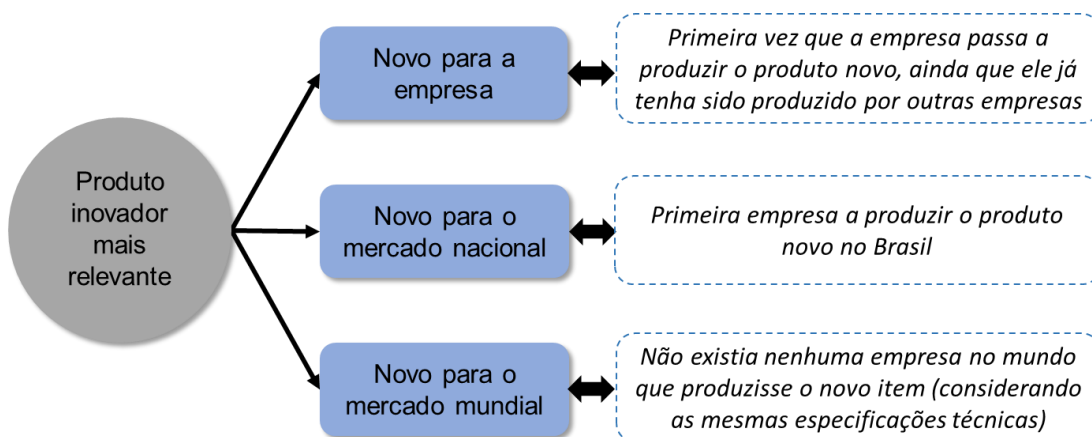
Produto inovador mais relevante

Novo para a empresa

Primeira vez que a empresa passa a produzir o produto novo, ainda que ele já tenha sido produzido por outras empresas

Novo para o mercado nacional

Primeira empresa a produzir o produto novo no Brasil

Novo para o mercado mundial

Não existia nenhuma empresa no mundo que produzisse o novo item (considerando as mesmas especificações técnicas)